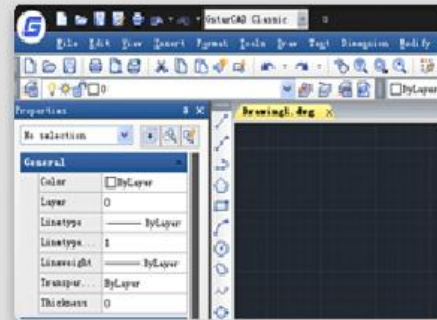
VectorCAD Classic

File Edit View Insert Format Tools Draw Text Dimension Modify

ByLayer

Properties

No selection

General

Color | ByLayer
Layer | 0
Linetype | ByLayer
Linetype... | 1
Lineweight | ByLayer
Transpar... | ByLayer
Thickness | 0

Drawing1.dwg